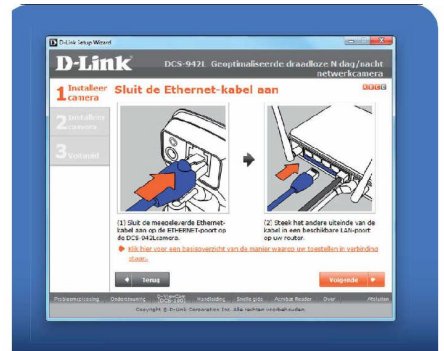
D-Link Setup Wizard

D-Link

DCS-942L Geoptimaliseerde draadloze N dag/nacht netwerkcamera

1 Installeer camera

2 Installeren camera

3 Voltooid

Sluit de Ethernet-kabel aan

(1) Sluit de meegeleverde Ethernet-kabel aan op de ETHERNET-poort op de DCS-942Lcamera.

(2) Steek het andere uiteinde van de kabel in een beschikbare LAN-poort op uw router.

Klik hier voor een basisoverzicht van de manier waarop uw toestellen in verbinding staan.

Terug

Volgende

Probleemoplossing Ondersteuning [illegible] Handleiding Snelle gids Acrobat Reader Over Afsluiten

Copyright © D-Link Corporation Inc. Alle rechten voorbehouden.